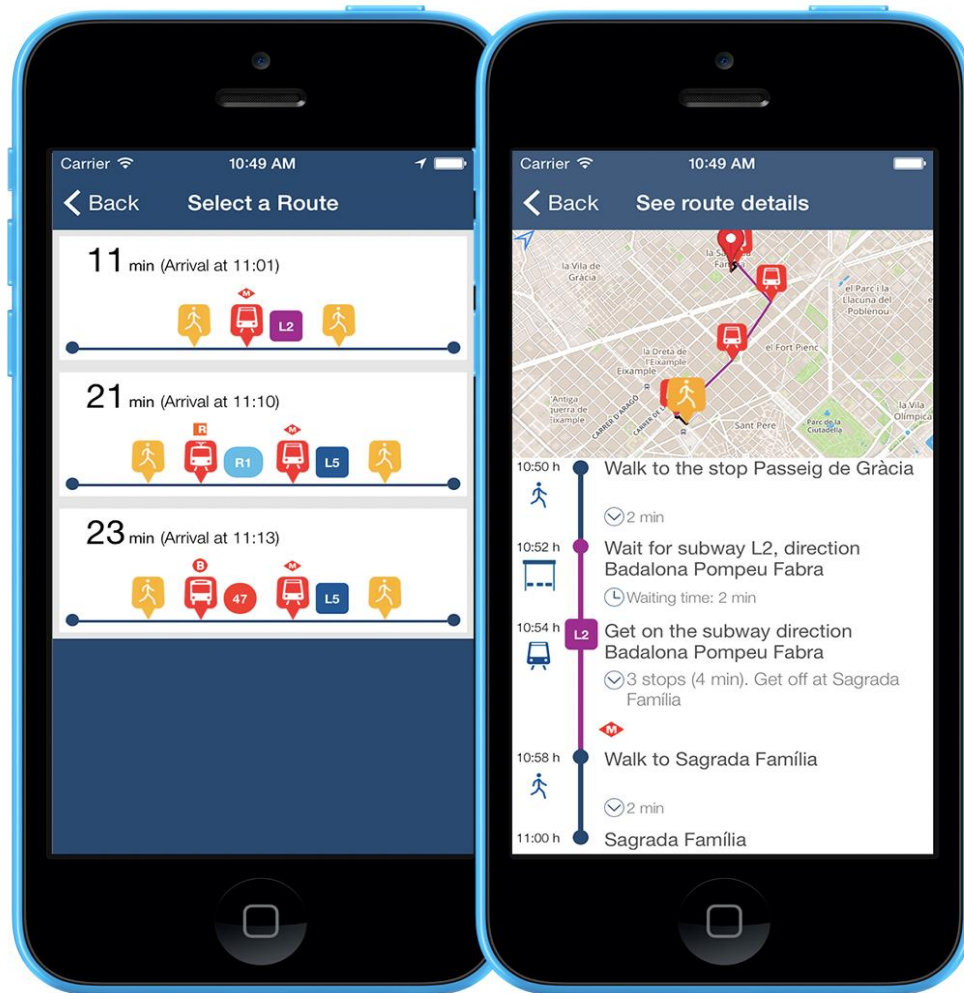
Carrier 10:49 AM

Back Select a Route

11 min (Arrival at 11:01)

M L2

21 min (Arrival at 11:10)

R R1 M L5

23 min (Arrival at 11:13)

B 47 M L5

Carrier 10:49 AM

Back See route details

la Vila de Gràcia

la Sagrada

el Parc i la Llacuna del Poblenou

la Dreta de l'Eixample

el Fort Pienc

Eixample

Antiga Esquerra de l'Eixample

CARRER D'ARAGÓ

Sant Pere

Parc de la Ciutadella

la Vila Olímpica

10:50 h Walk to the stop Passeig de Gràcia

2 min

10:52 h Wait for subway L2, direction Badalona Pompeu Fabra

Waiting time: 2 min

10:54 h L2 Get on the subway direction Badalona Pompeu Fabra

3 stops (4 min). Get off at Sagrada Família

M

10:58 h Walk to Sagrada Família

2 min

11:00 h Sagrada Família